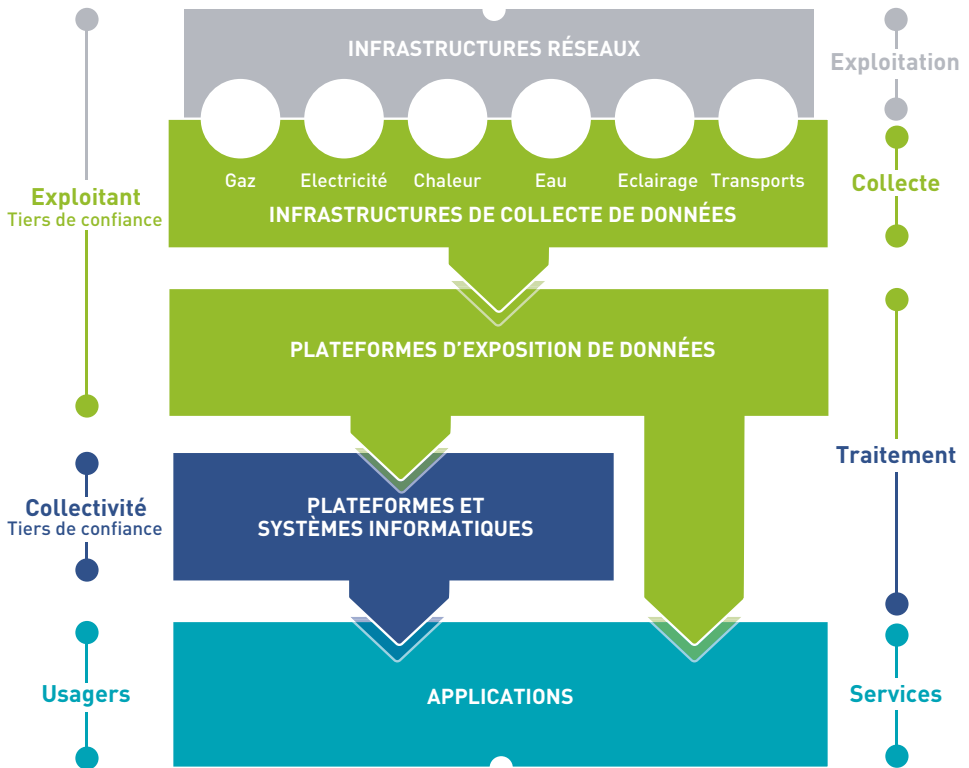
INFRASTRUCTURES RÉSEAUX

Exploitation

Gaz Electricité Chaleur Eau Eclairage Transports

INFRASTRUCTURES DE COLLECTE DE DONNÉES

Exploitant
Tiers de confiance

Collecte

PLATEFORMES D'EXPOSITION DE DONNÉES

Traitement

Collectivité
Tiers de confiance

PLATEFORMES ET SYSTÈMES INFORMATIQUES

Usagers

APPLICATIONS

Services